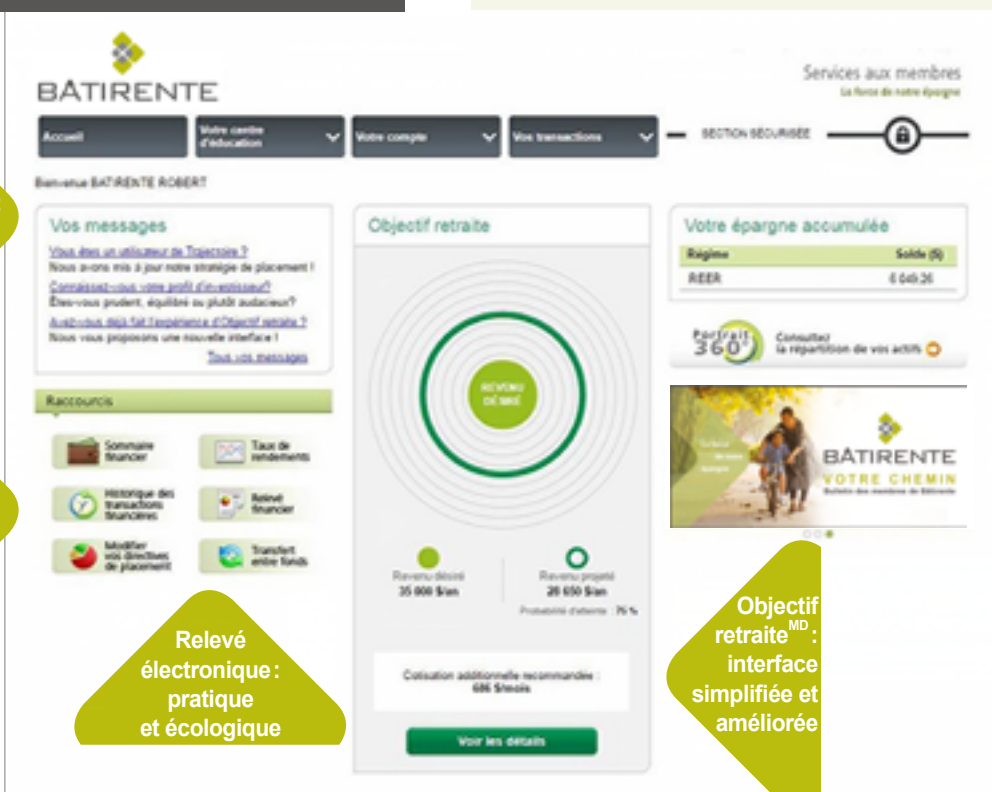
BÂTIRENTE

Services aux membres
La force de notre épargne

Accueil | Votre centre d'éducation | Votre compte | Vos transactions | SECTION SÉCURISÉE

Bienvenue BATIRENTE ROBERT

Vos messages
Vous êtes un utilisateur de Trajectoire ?
Nous avons mis à jour notre stratégie de placement !
Connaissez-vous votre profil d'investisseur?
Êtes-vous prudent, équilibré ou plutôt audacieux?
Avez-vous déjà fait l'expérience d'Objectif retraite ?
Nous vous proposons une nouvelle interface !
Tous vos messages

Raccourcis
Sommaire financier
Taux de rendements
Historique des transactions financières
Relevé financier
Modifier vos directives de placement
Transfert entre fonds

Objectif retraite
REVENU DÉSIRÉ
Revenu désiré
35 000 $/an
Revenu projeté
28 650 $/an
Probabilité d'atteinte : 76 %
Cotisation additionnelle recommandée :
686 $/mois
Voir les détails

Votre épargne accumulée
| Régime | Solde ($) |
|---|---|
| REER | 6 049,36 |

Portrait 360°
Consultez la répartition de vos actifs

BÂTIRENTE
VOTRE CHEMIN
Bulletin des membres de Bâtirente

Relevé électronique : pratique et écologique

Objectif retraite$^{MD}$ : interface simplifiée et améliorée